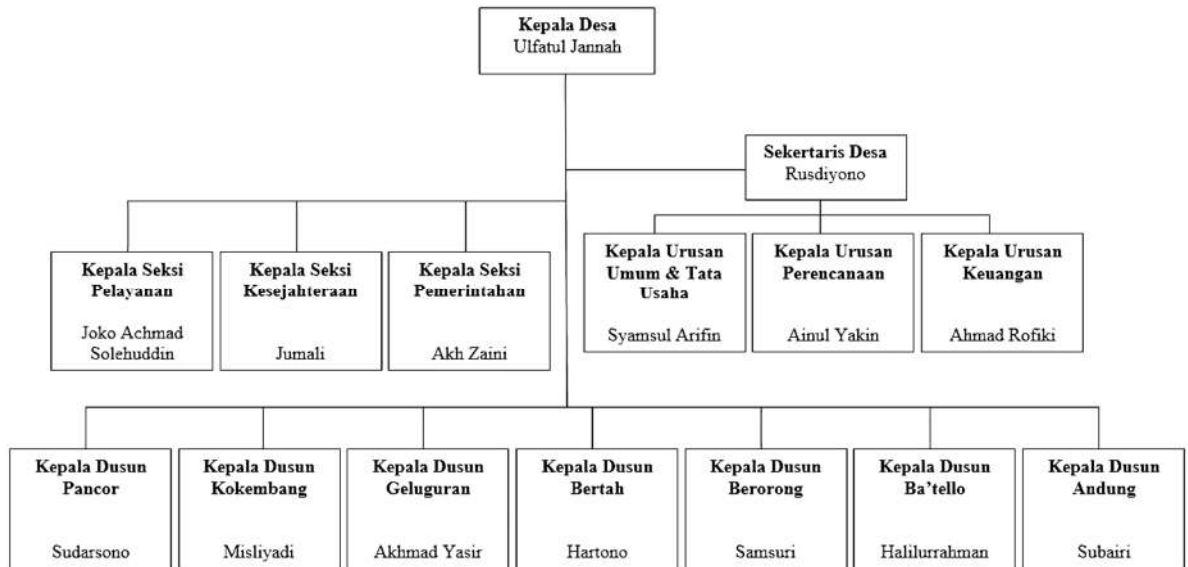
Kepala Desa
Ulfatul Jannah

Sekertaris Desa
Rusdiyono

Kepala Seksi Pelayanan
Joko Achmad Solehuddin

Kepala Seksi Kesejahteraan
Jumali

Kepala Seksi Pemerintahan
Akh Zaini

Kepala Urusan Umum & Tata Usaha
Syamsul Arifin

Kepala Urusan Perencanaan
Ainul Yakin

Kepala Urusan Keuangan
Ahmad Rofiki

Kepala Dusun Pancor
Sudarsono

Kepala Dusun Kokembang
Misliyadi

Kepala Dusun Geluguran
Akhmad Yasir

Kepala Dusun Bertah
Hartono

Kepala Dusun Berorong
Samsuri

Kepala Dusun Ba'tello
Halilurrahman

Kepala Dusun Andung
Subairi